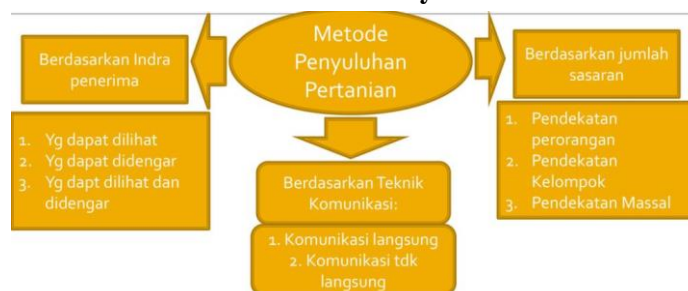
Metode Penyuluhan Pertanian

Berdasarkan Indra penerima

1. Yg dapat dilihat
2. Yg dapat didengar
3. Yg dapt dilihat dan didengar

Berdasarkan Teknik Komunikasi:

1. Komunikasi langsung
2. Komunikasi tdk langsung

Berdasarkan jumlah sasaran

1. Pendekatan perorangan
2. Pendekatan Kelompok
3. Pendekatan Massal